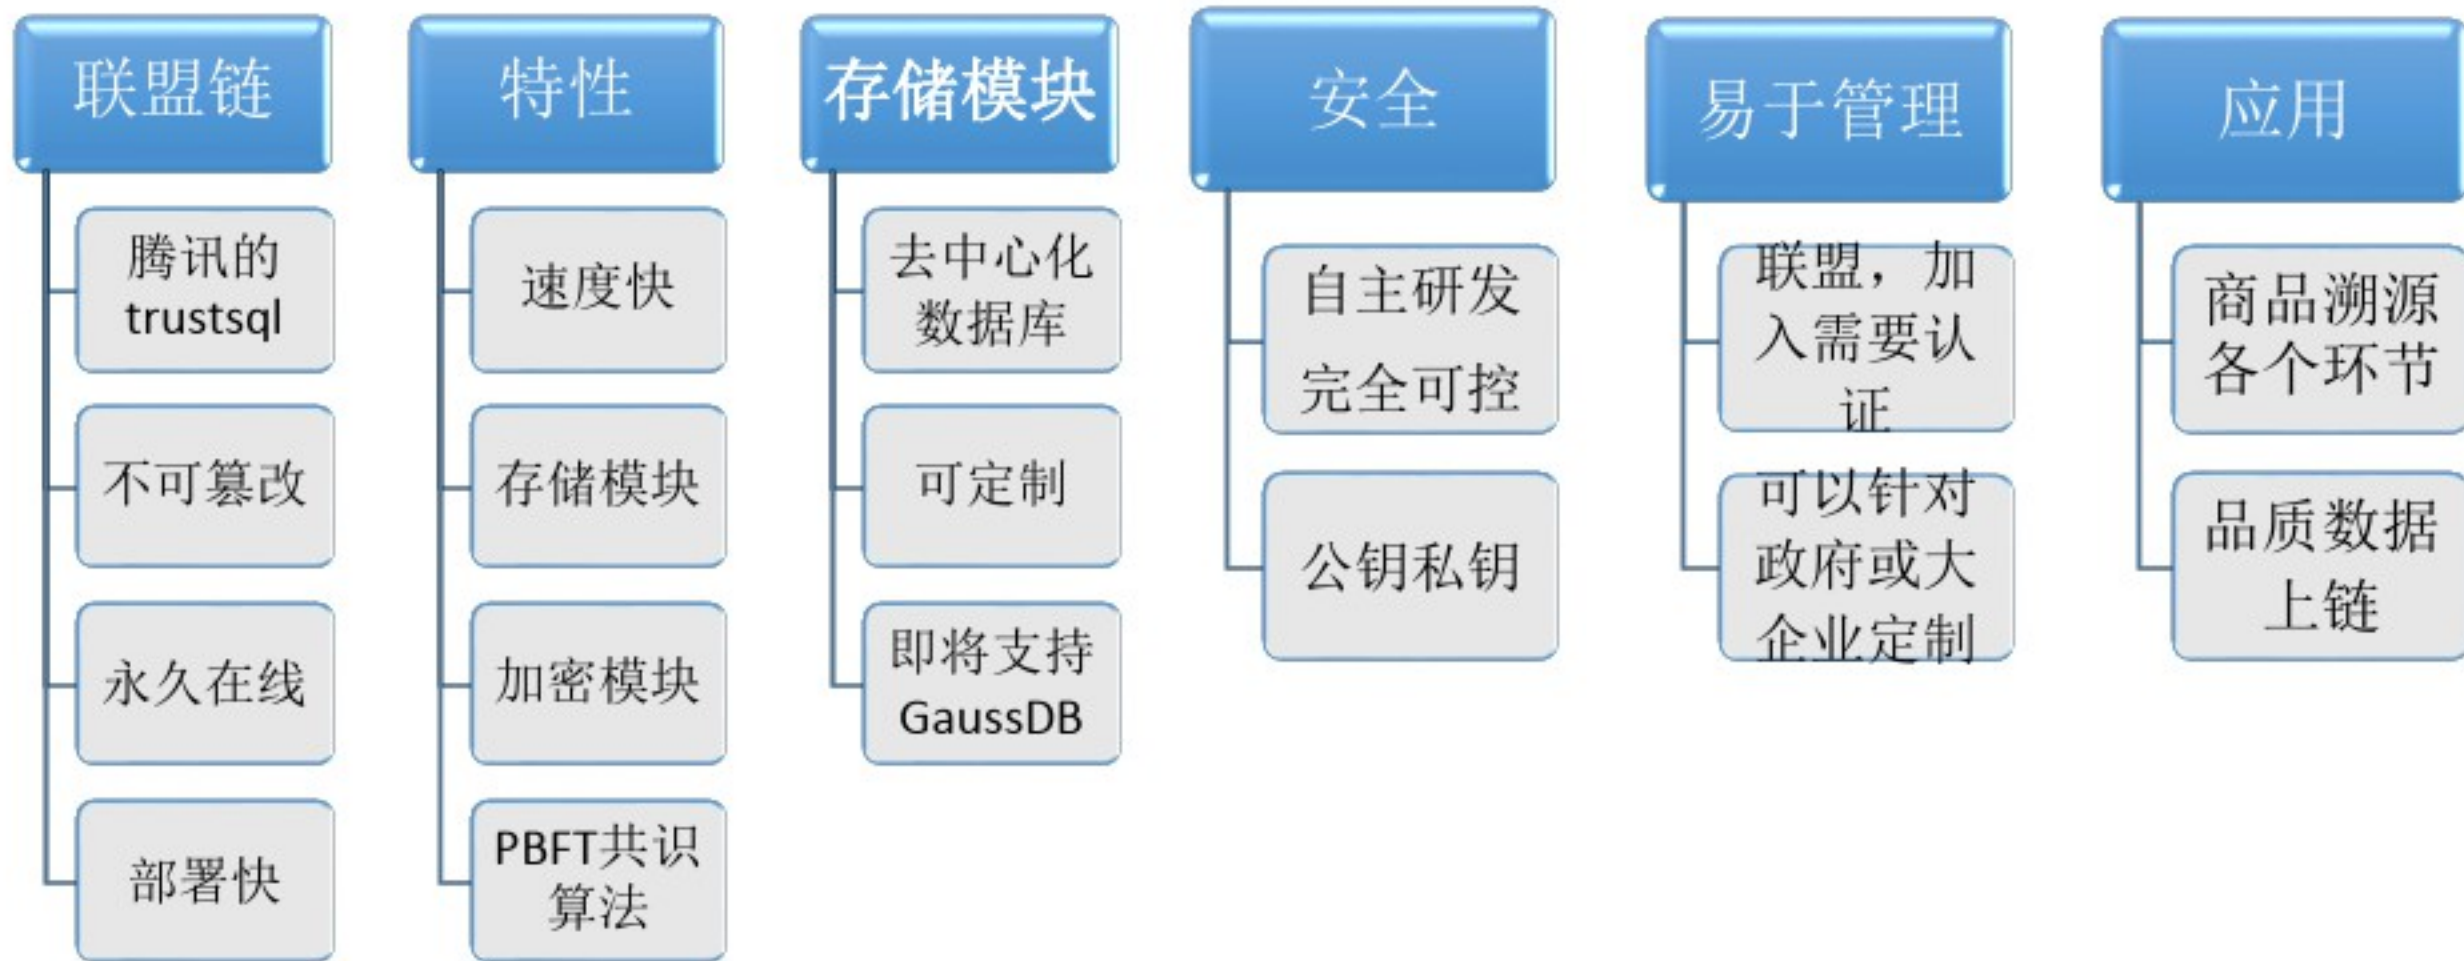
联盟链

腾讯的trustsql

不可篡改

永久在线

部署快

特性

速度快

存储模块

加密模块

PBFT共识算法

存储模块

去中心化数据库

可定制

即将支持GaussDB

安全

自主研发完全可控

公钥私钥

易于管理

联盟，加入需要认证

可以针对政府或大企业定制

应用

商品溯源各个环节

品质数据上链